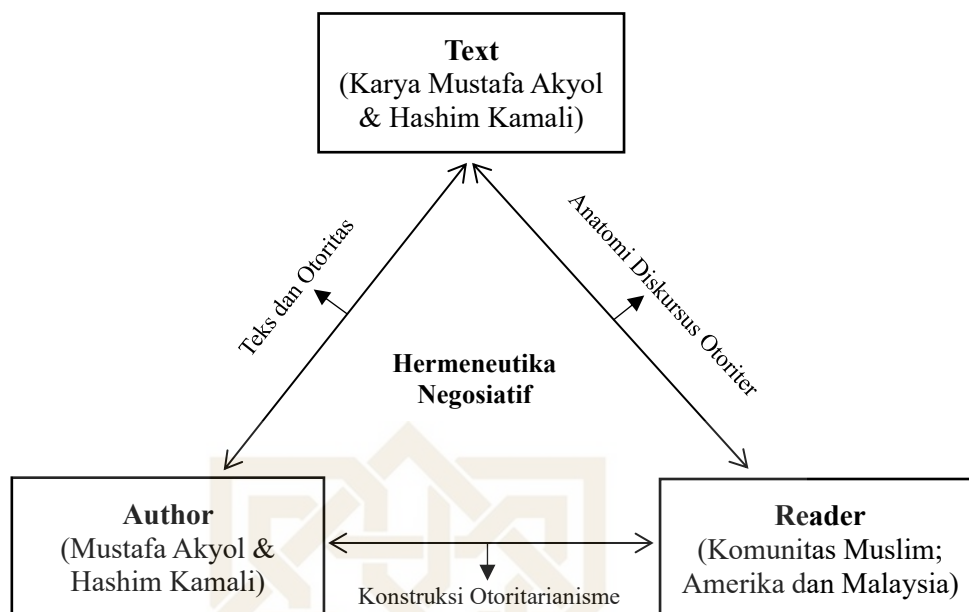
Text
(Karya Mustafa Akyol & Hashim Kamali)

Teks dan Otoritas

Anatomi Diskursus Otoriter

Hermeneutika Negosiatif

Author
(Mustafa Akyol & Hashim Kamali)

Konstruksi Otoritarianisme

Reader
(Komunitas Muslim; Amerika dan Malaysia)